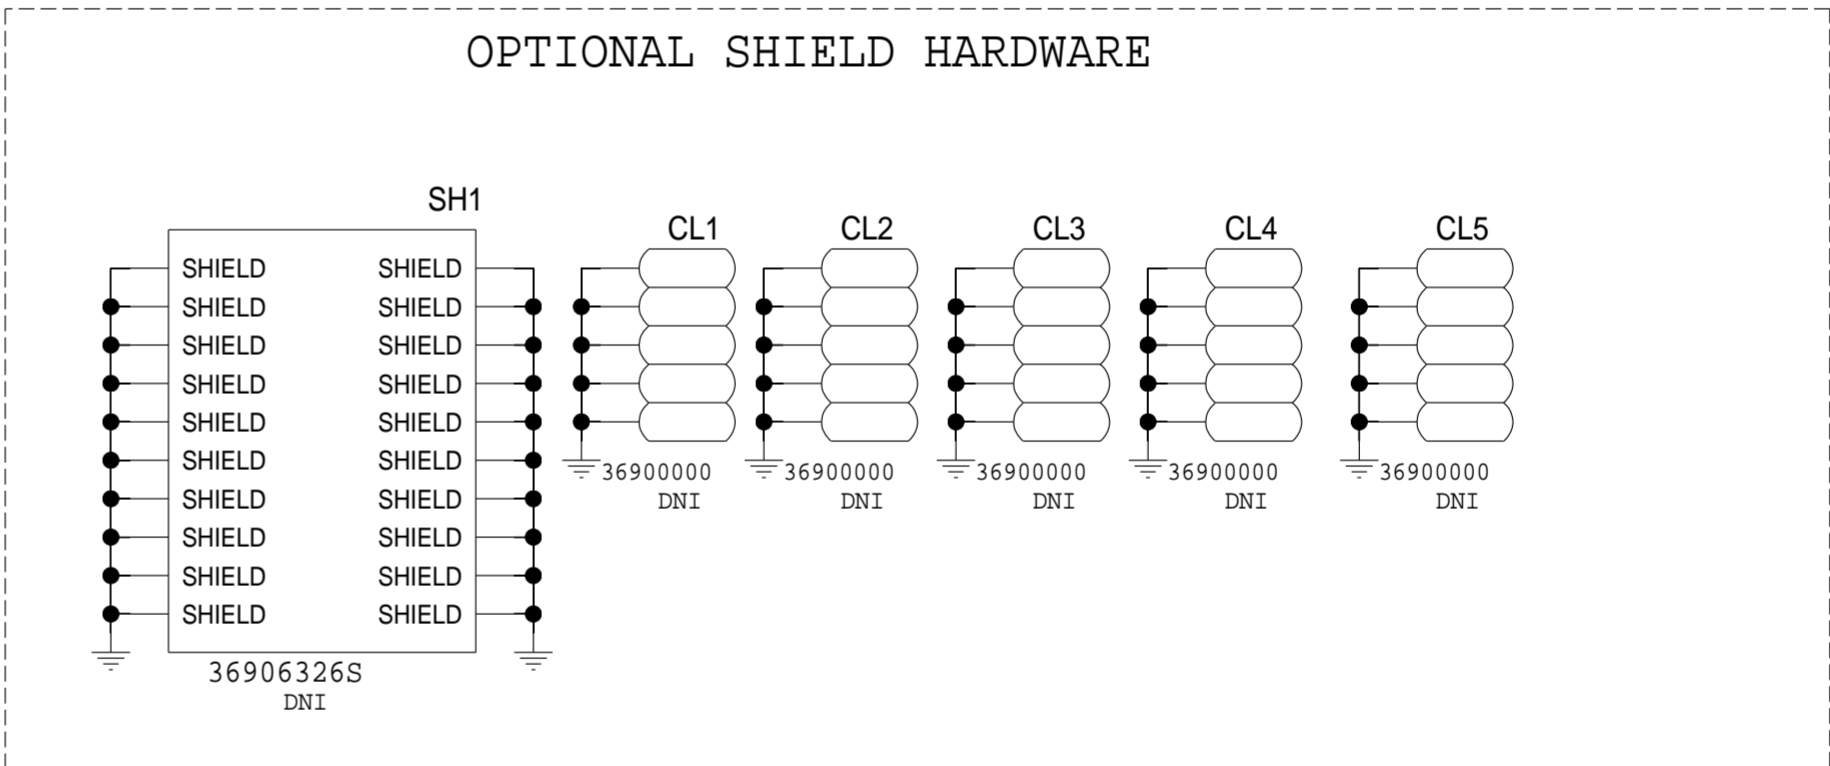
OPTIONAL SHIELD HARDWARE

SH1

SHIELD SHIELD
SHIELD SHIELD
SHIELD SHIELD
SHIELD SHIELD
SHIELD SHIELD
SHIELD SHIELD
SHIELD SHIELD
SHIELD SHIELD
SHIELD SHIELD
SHIELD SHIELD

36906326S
DNI

CL1
36900000
DNI

CL2
36900000
DNI

CL3
36900000
DNI

CL4
36900000
DNI

CL5
36900000
DNI